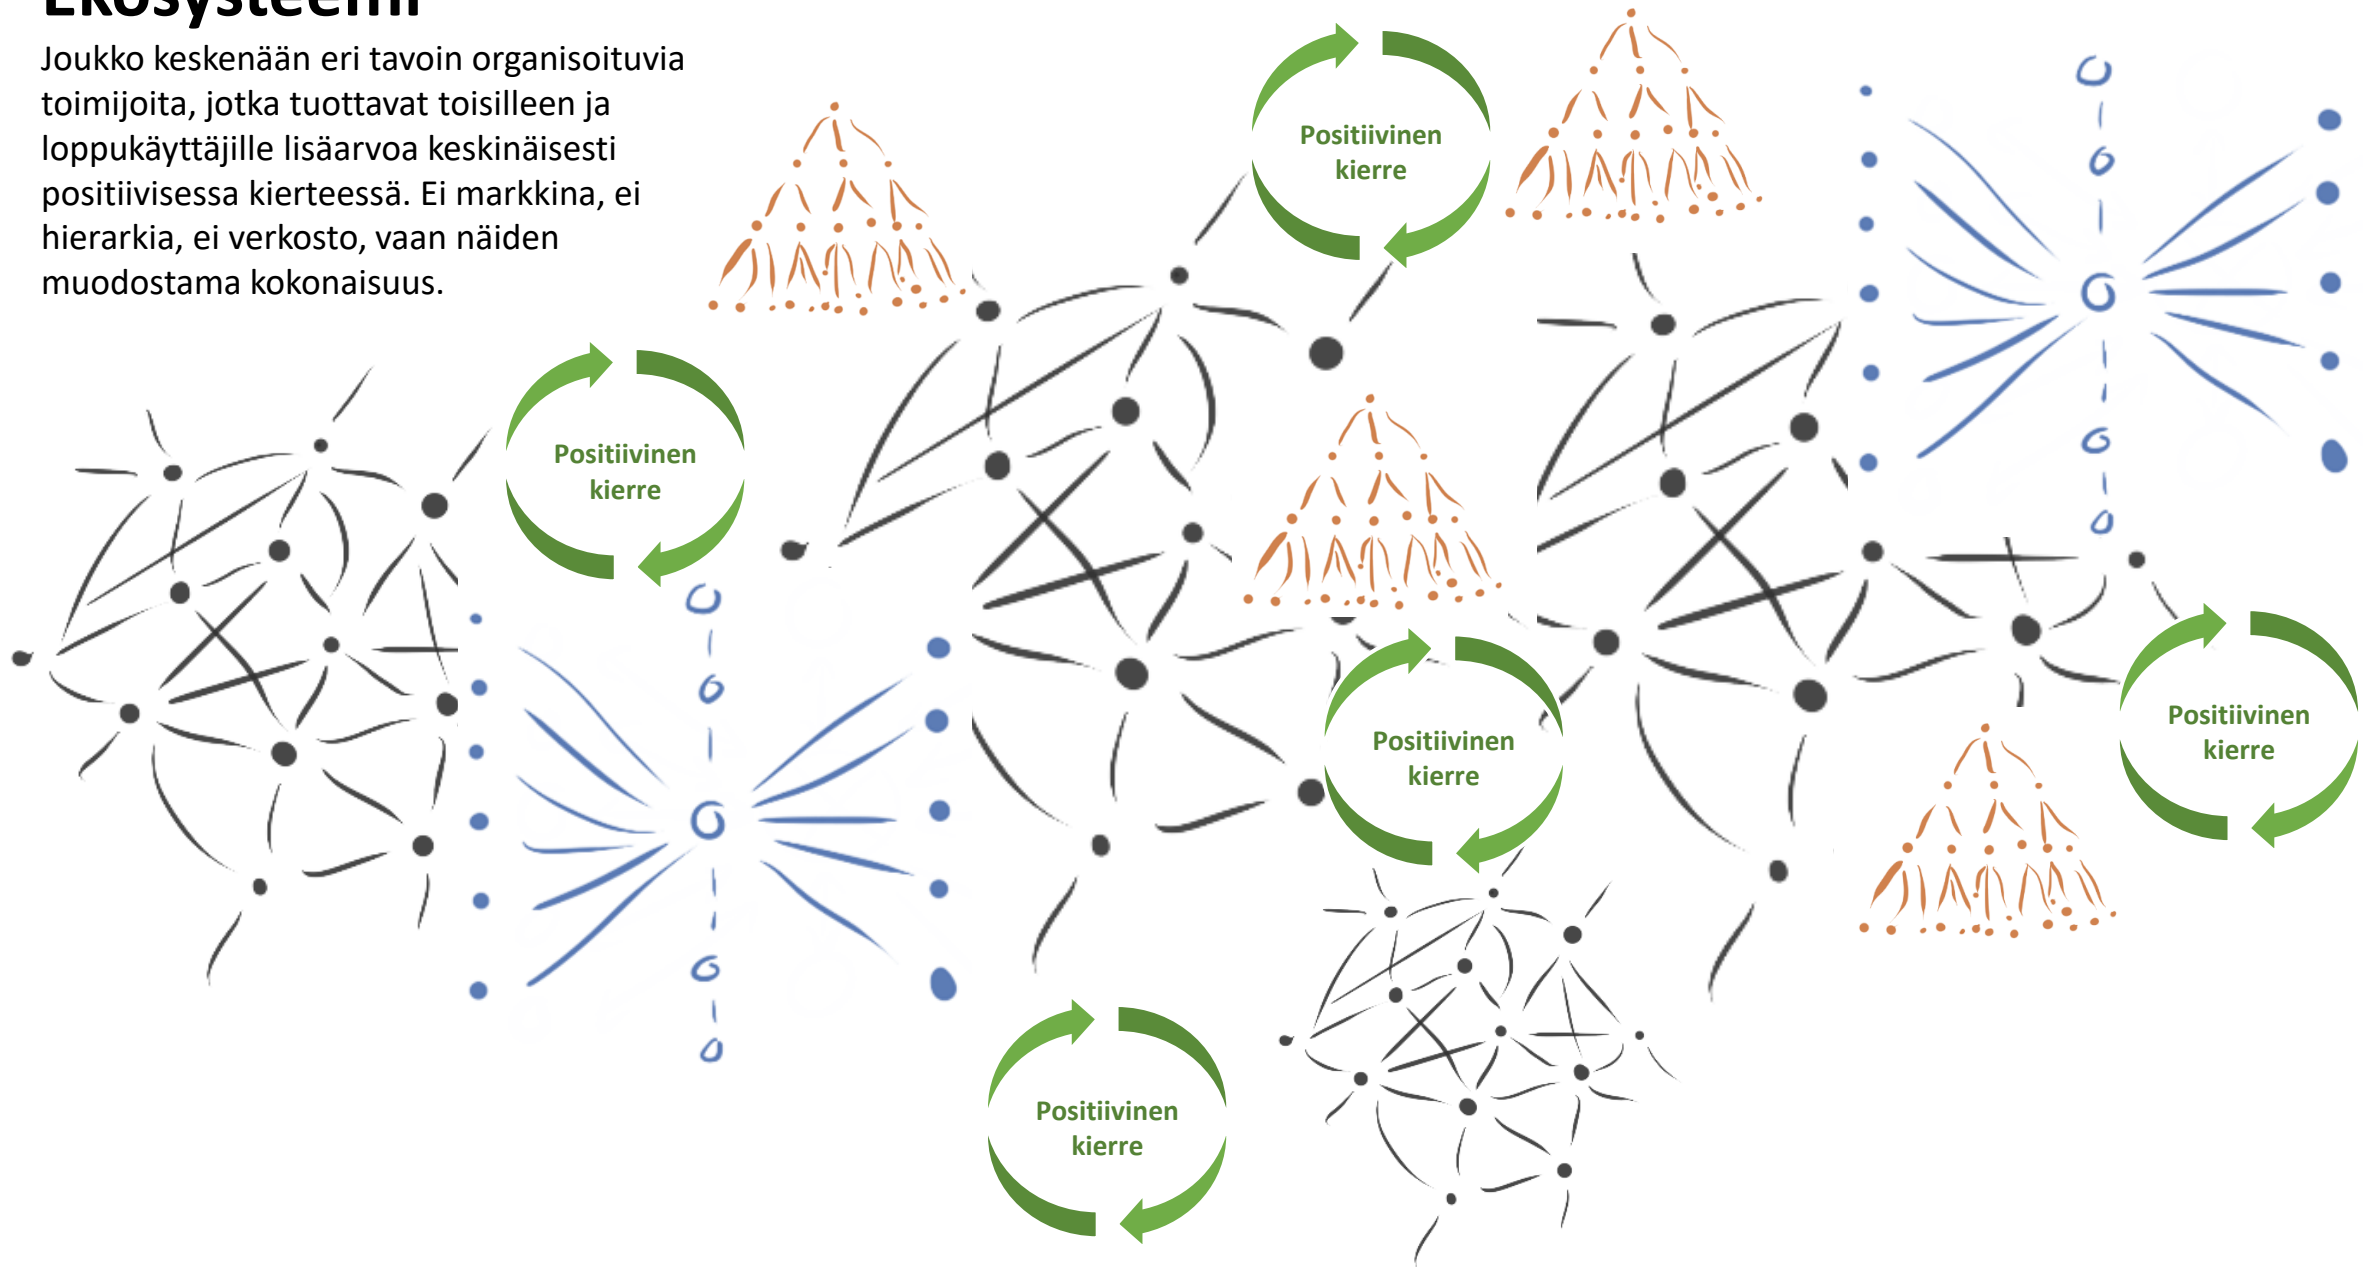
Ekosysteemi

Joukko keskenään eri tavoin organisoituvia toimijoita, jotka tuottavat toisilleen ja loppukäyttäjille lisäarvoa keskinäisesti positiivisessa kierteessä. Ei markkina, ei hierarkia, ei verkosto, vaan näiden muodostama kokonaisuus.

Positiivinen kierre

Positiivinen kierre

Positiivinen kierre

Positiivinen kierre

Positiivinen kierre